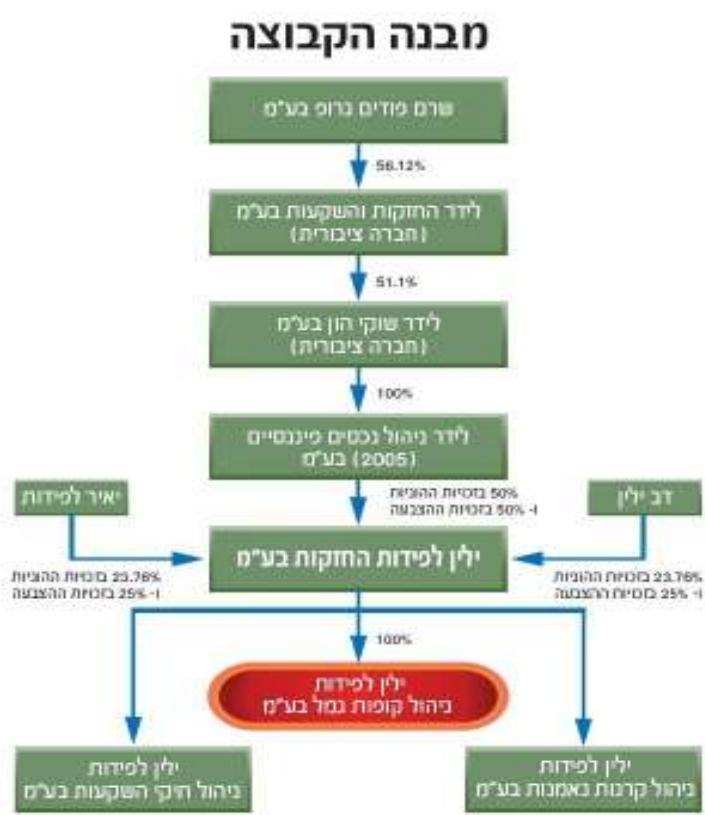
מבנה הקבוצה

שרם פודים גרוף בע"מ

56.12%

לידר החזקות והשקעות בע"מ (חברה ציבורית)

51.1%

לידר שוקי הון בע"מ (חברה ציבורית)

100%

לידר ניהול נכסים פיננסיים (2005) בע"מ

50% בזכויות ההוניות ו- 50% בזכויות ההצבעה

יאיר לפידות

דב ילין

ילין לפידות החזקות בע"מ

23.76% בזכויות ההוניות ו- 25% בזכויות ההצבעה

23.76% בזכויות ההוניות ו- 25% בזכויות ההצבעה

100%

ילין לפידות ניהול קופות גמל בע"מ

ילין לפידות ניהול תיקי השקעות בע"מ

ילין לפידות ניהול קרנות נאמנות בע"מ